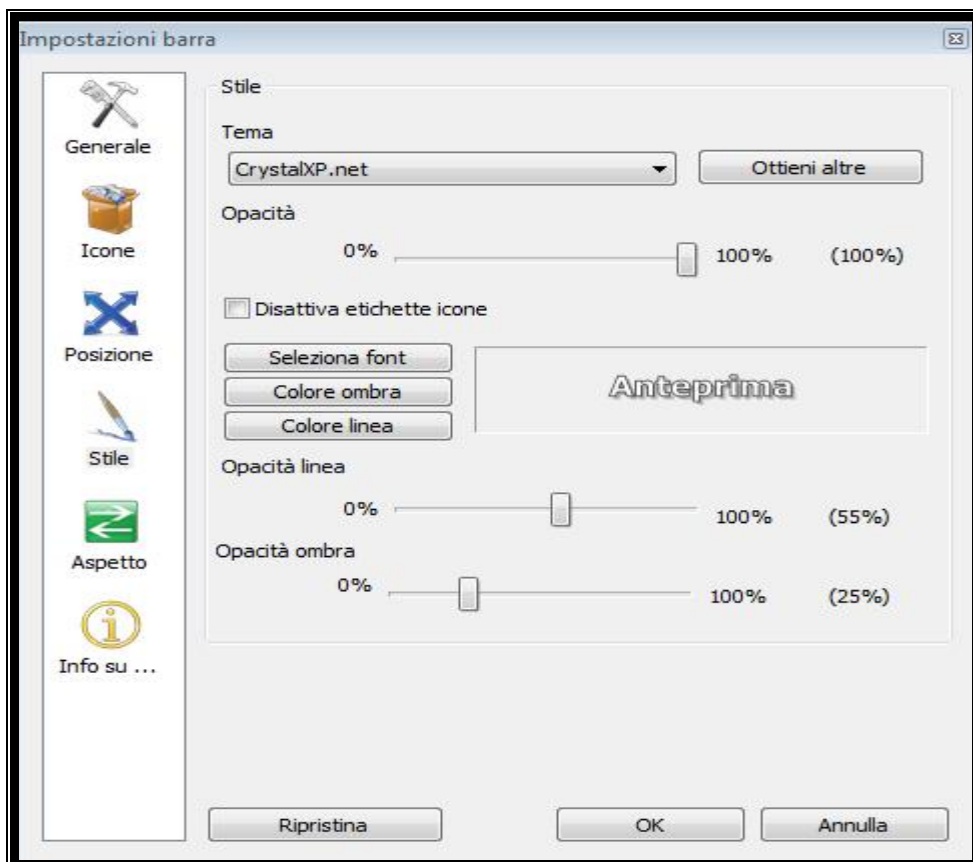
Impostazioni barra

Generale

Icone

Posizione

Stile

Aspetto

Info su ...

Stile

Tema

CrystalXP.net

Ottieni altre

Opacità

0%

100%

(100%)

Disattiva etichette icone

Seleziona font

Colore ombra

Colore linea

Anteprima

Opacità linea

0%

100%

(55%)

Opacità ombra

0%

100%

(25%)

Ripristina

OK

Annulla